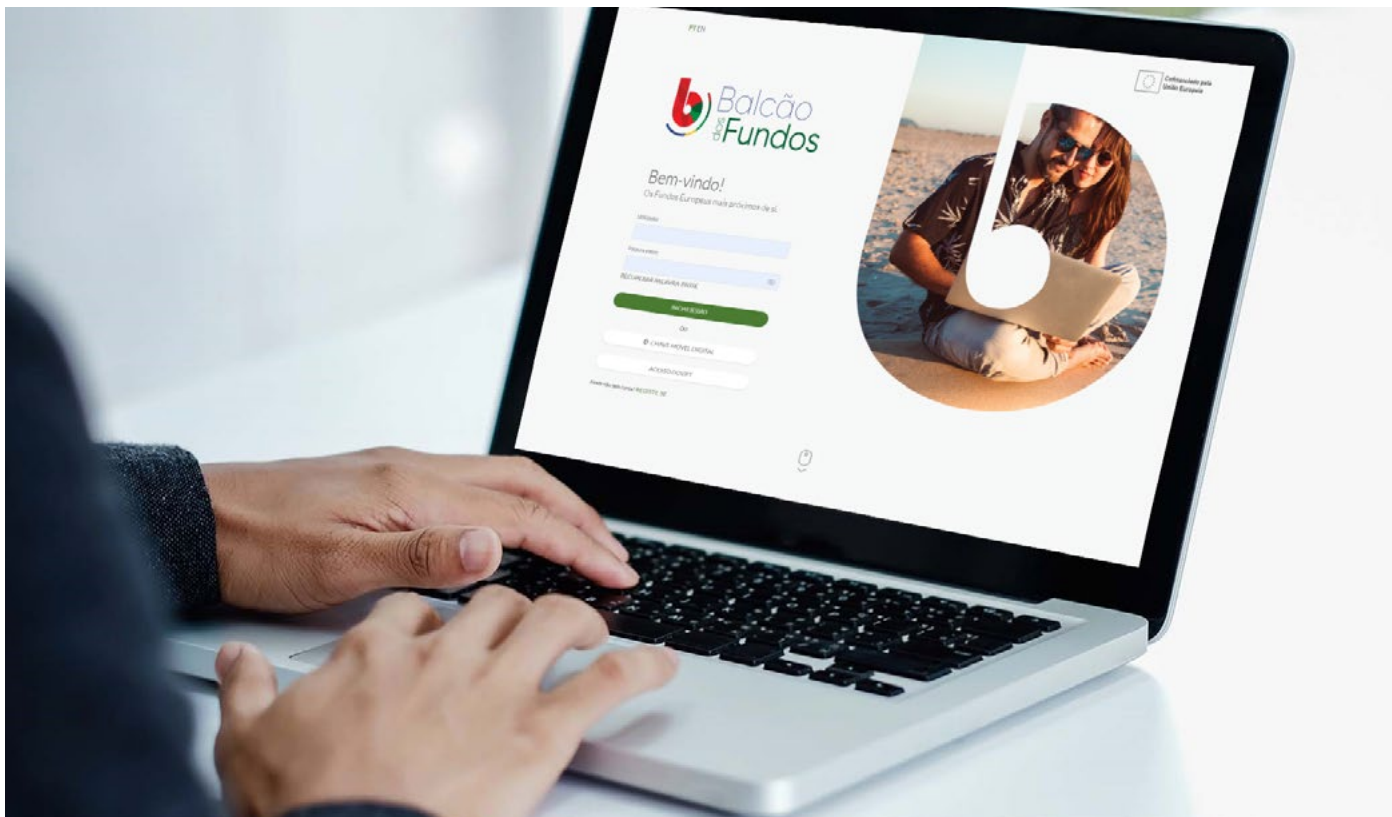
PT EN

Balcão dos Fundos

Cofinanciado pela União Europeia

Bem-vindo!
Os Fundos Europeus mais próximos de si.

Utilizador

Palavra-passe

RECUPERAR PALAVRA-PASSE

INICIAR SESSÃO

OU

CHAVE MÓVEL DIGITAL

ACESSO GOSPT

Ainda não tem conta? REGISTE-SE